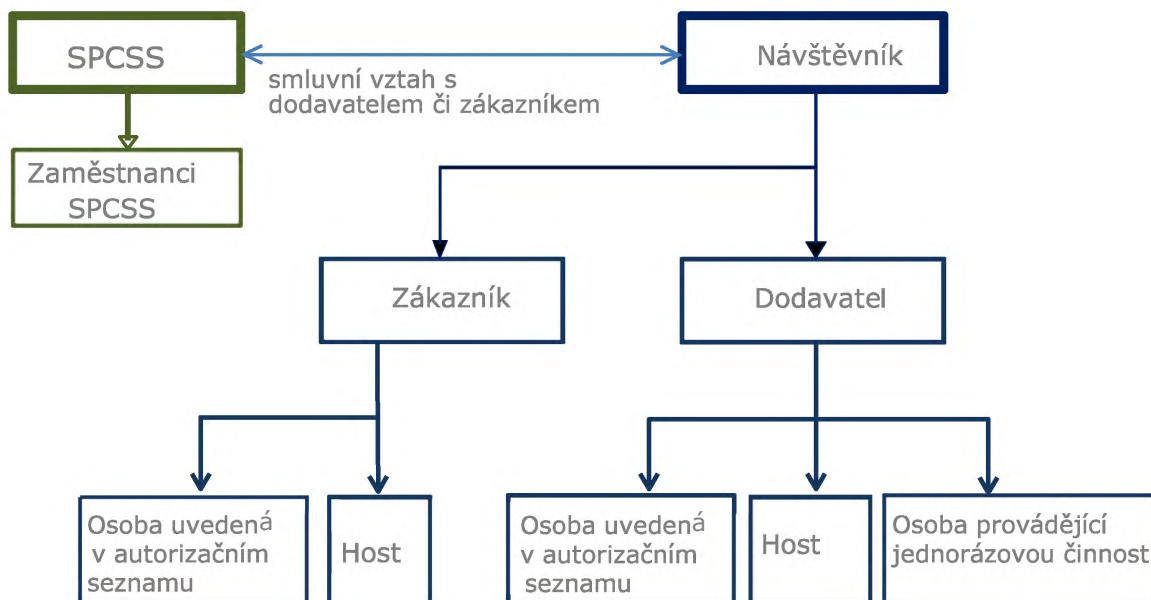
SPCSS

smluvní vztah s dodavatelem či zákazníkem

Návštěvník

Zaměstnanci SPCSS

Zákazník

Dodavatel

Osoba uvedená v autorizačním seznamu

Host

Osoba uvedená v autorizačním seznamu

Host

Osoba provádějící jednorázovou činnost